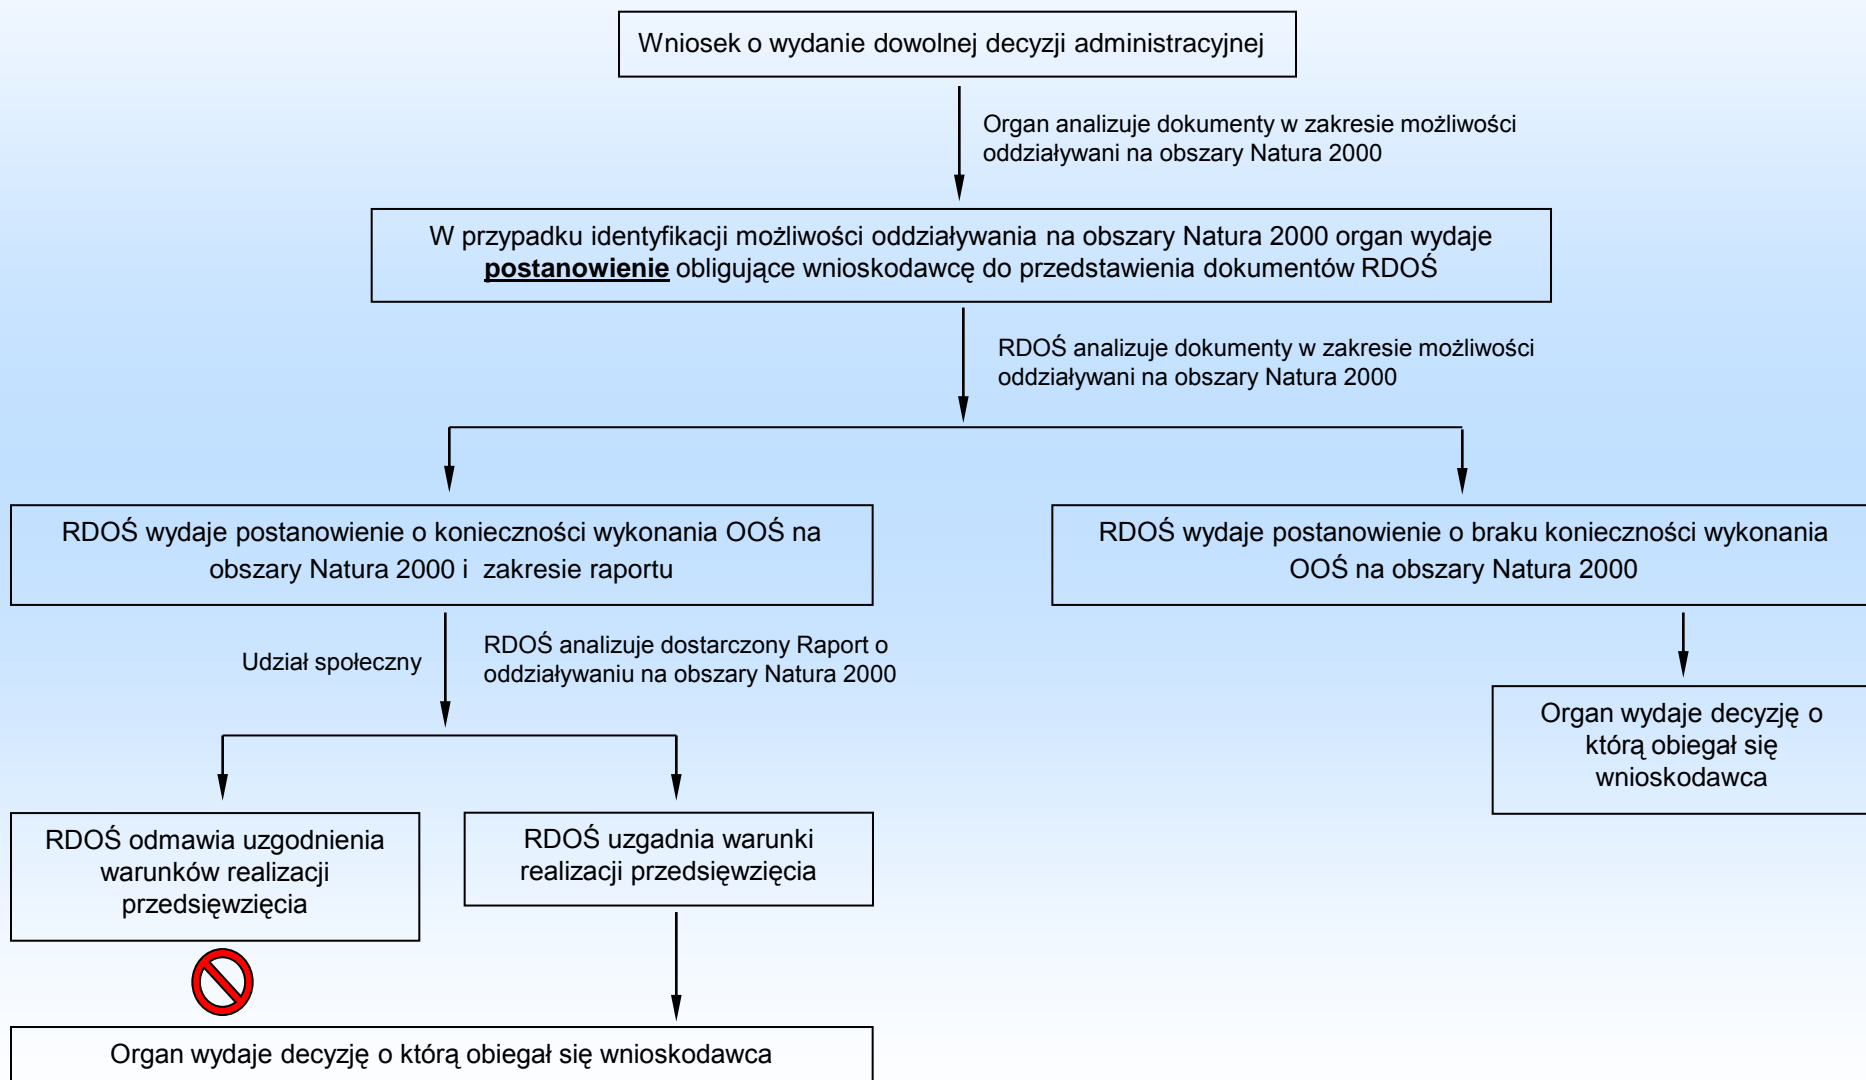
Wniosek o wydanie dowolnej decyzji administracyjnej

Organ analizuje dokumenty w zakresie możliwości oddziaływani na obszary Natura 2000

W przypadku identyfikacji możliwości oddziaływania na obszary Natura 2000 organ wydaje **postanowienie** obligujące wnioskodawcę do przedstawienia dokumentów RDOŚ

RDOŚ analizuje dokumenty w zakresie możliwości oddziaływani na obszary Natura 2000

RDOŚ wydaje postanowienie o konieczności wykonania OOŚ na obszary Natura 2000 i zakresie raportu

RDOŚ wydaje postanowienie o braku konieczności wykonania OOŚ na obszary Natura 2000

Udział społeczny

RDOŚ analizuje dostarczony Raport o oddziaływaniu na obszary Natura 2000

Organ wydaje decyzję o którą obiegał się wnioskodawca

RDOŚ odmawia uzgodnienia warunków realizacji przedsięwzięcia

RDOŚ uzgadnia warunki realizacji przedsięwzięcia

Organ wydaje decyzję o którą obiegał się wnioskodawca